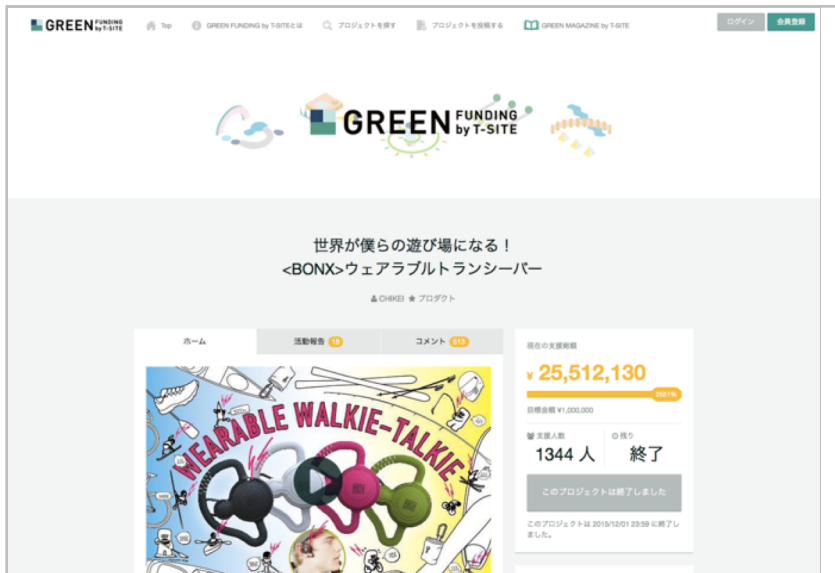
GREEN FUNDING by T-SITE

Top　GREEN FUNDING by T-SITEとは　プロジェクトを探す　プロジェクトを投稿する　GREEN MAGAZINE by T-SITE

ログイン　会員登録

GREEN FUNDING by T-SITE

世界が僕らの遊び場になる！
<BONX>ウェアラブルトランシーバー

CHIKEI　プロダクト

ホーム　活動報告 18　コメント 513

WEARABLE WALKIE-TALKIE

現在の支援総額
¥ 25,512,130
2551%
目標金額 ¥1,000,000

支援人数
1344 人

残り
終了

このプロジェクトは終了しました

このプロジェクトは 2015/12/01 23:59 に終了しました。